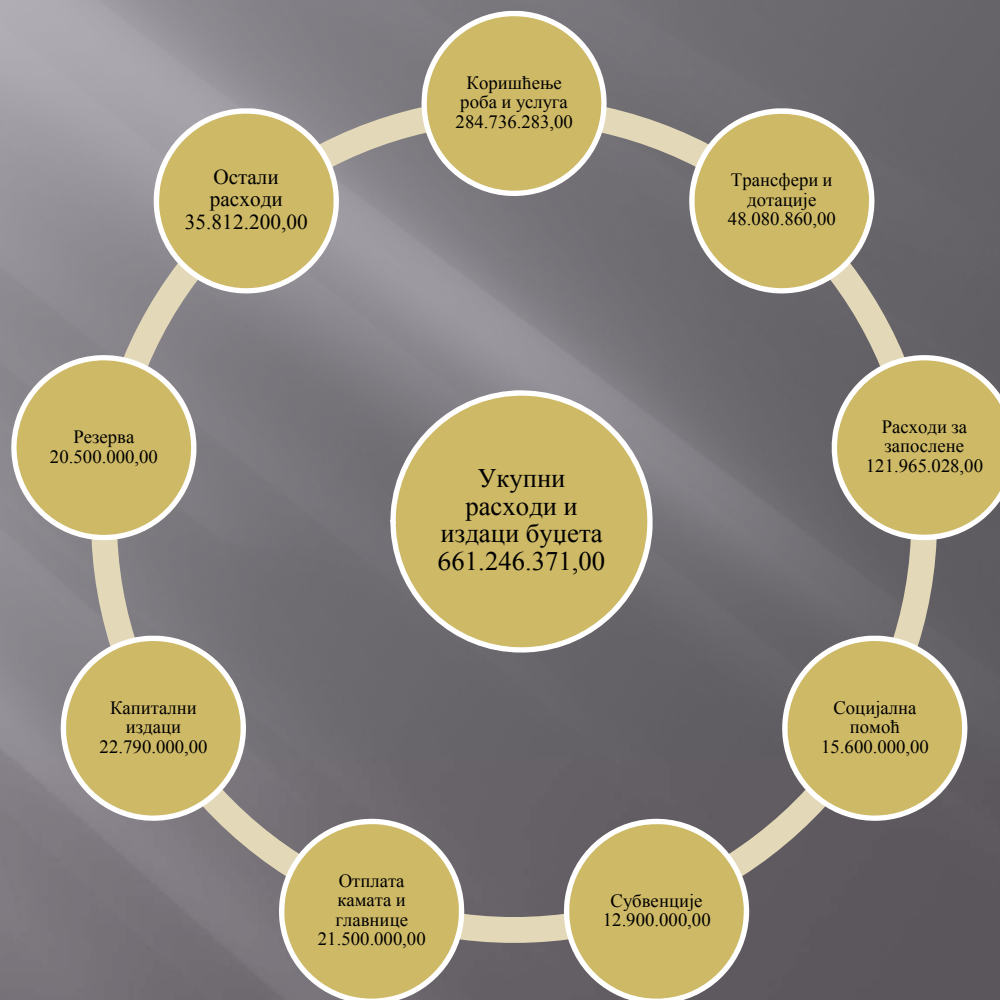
Коришћење роба и услуга 284.736.283,00

Трансфери и дотације 48.080.860,00

Расходи за запослене 121.965.028,00

Социјална помоћ 15.600.000,00

Субвенције 12.900.000,00

Отплата камата и главнице 21.500.000,00

Капитални издаци 22.790.000,00

Резерва 20.500.000,00

Остали расходи 35.812.200,00

Укупни расходи и издаци буџета 661.246.371,00